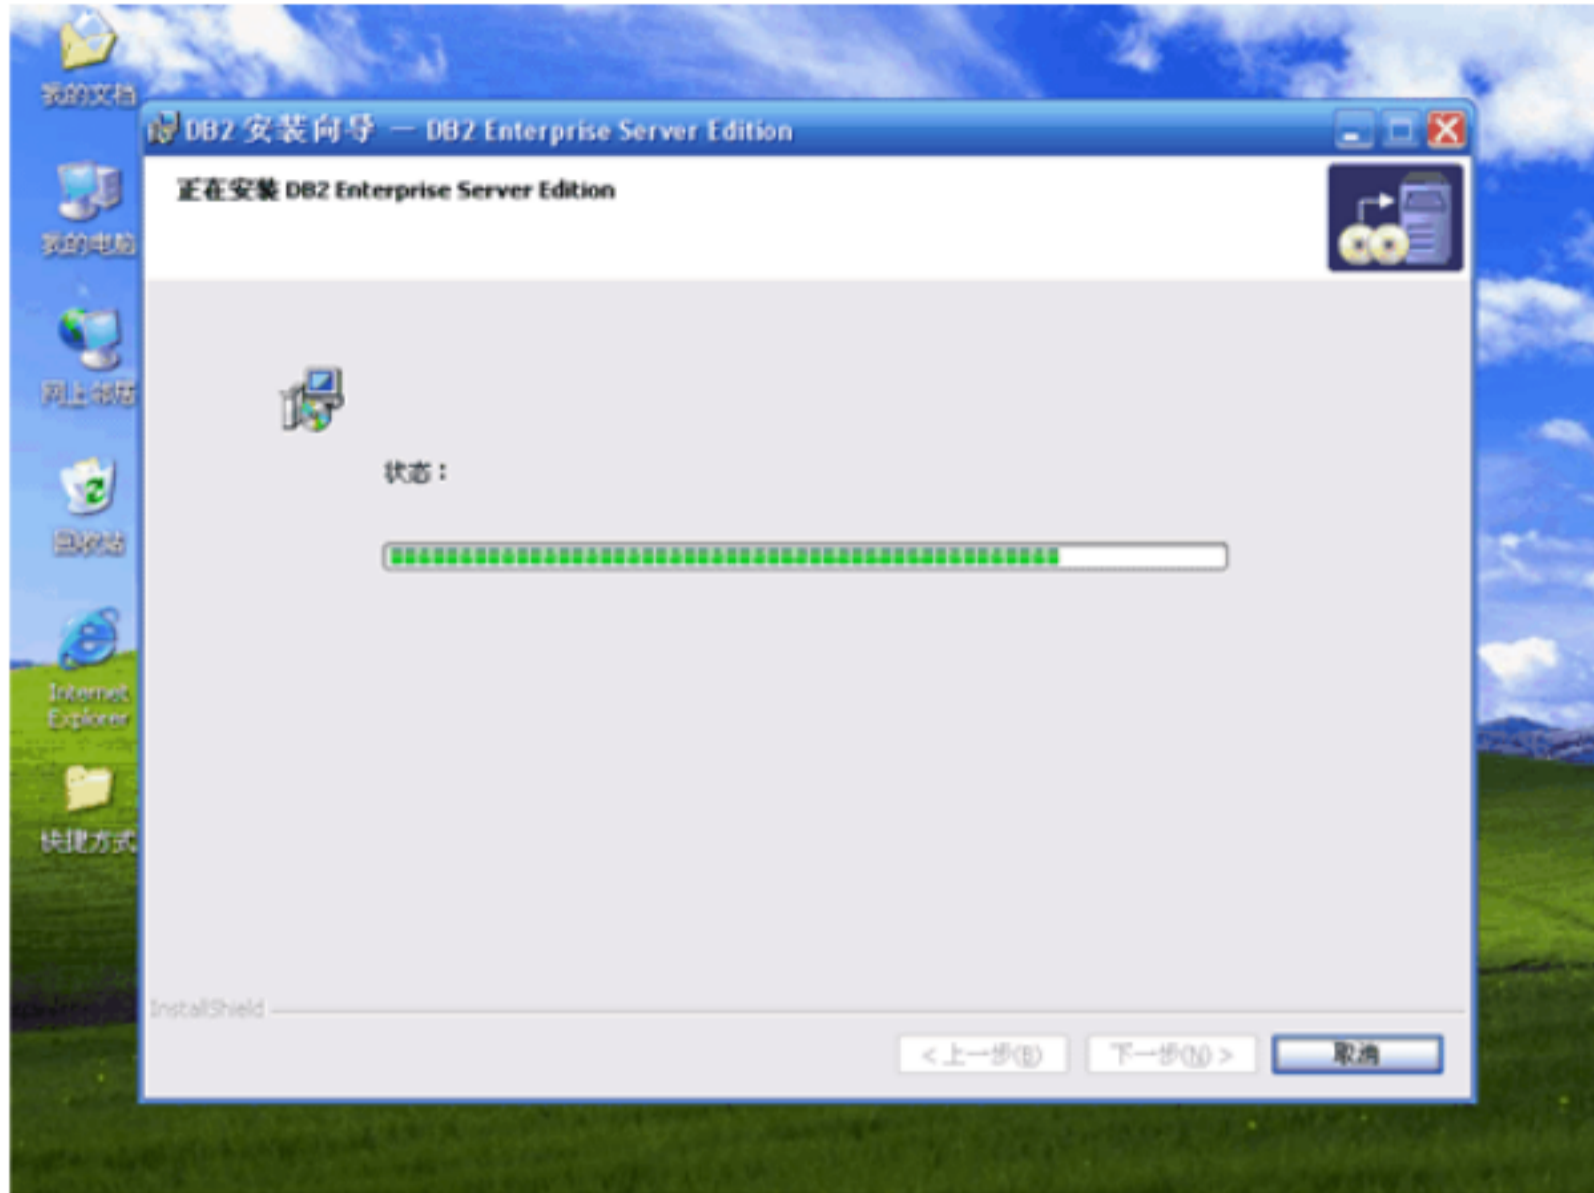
我的文档

DB2 安装向导 — DB2 Enterprise Server Edition

正在安装 DB2 Enterprise Server Edition

我的电脑

网上邻居

状态：

回收站

Internet Explorer

快捷方式

InstallShield

< 上一步(B)

下一步(N) >

取消